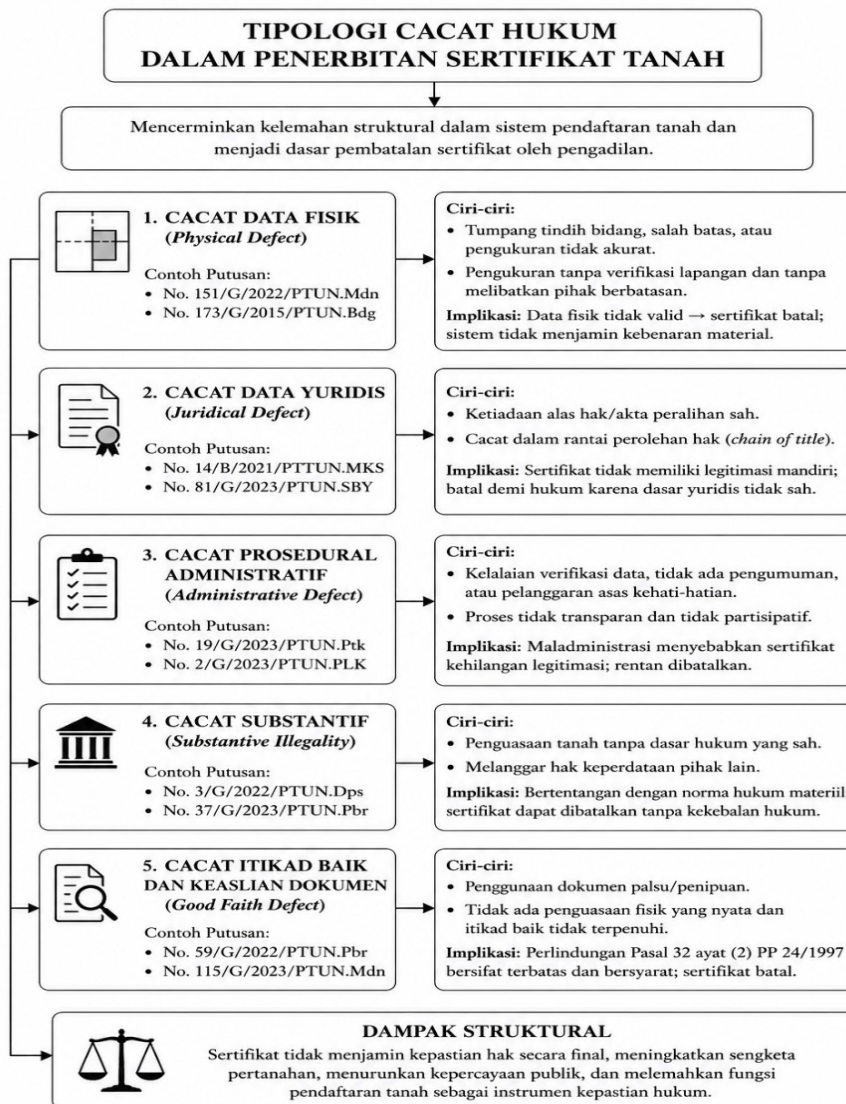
TIPOLOGI CACAT HUKUM DALAM PENERBITAN SERTIFIKAT TANAH

Mencerminkan kelemahan struktural dalam sistem pendaftaran tanah dan menjadi dasar pembatalan sertifikat oleh pengadilan.

1. CACAT DATA FISIK (*Physical Defect*)

Contoh Putusan:
• No. 151/G/2022/PTUN.Mdn
• No. 173/G/2015/PTUN.Bdg

Ciri-ciri:
• Tumpang tindih bidang, salah batas, atau pengukuran tidak akurat.
• Pengukuran tanpa verifikasi lapangan dan tanpa melibatkan pihak berbatasan.

Implikasi: Data fisik tidak valid → sertifikat batal; sistem tidak menjamin kebenaran material.

2. CACAT DATA YURIDIS (*Juridical Defect*)

Contoh Putusan:
• No. 14/B/2021/PTTUN.MKS
• No. 81/G/2023/PTUN.SBY

Ciri-ciri:
• Ketiadaan alas hak/akta peralihan sah.
• Cacat dalam rantai perolehan hak (*chain of title*).

Implikasi: Sertifikat tidak memiliki legitimasi mandiri; batal demi hukum karena dasar yuridis tidak sah.

3. CACAT PROSEDURAL ADMINISTRATIF (*Administrative Defect*)

Contoh Putusan:
• No. 19/G/2023/PTUN.Ptk
• No. 2/G/2023/PTUN.PLK

Ciri-ciri:
• Kelalaian verifikasi data, tidak ada pengumuman, atau pelanggaran asas kehati-hatian.
• Proses tidak transparan dan tidak partisipatif.

Implikasi: Maladministrasi menyebabkan sertifikat kehilangan legitimasi; rentan dibatalkan.

4. CACAT SUBSTANTIF (*Substantive Illegality*)

Contoh Putusan:
• No. 3/G/2022/PTUN.Dps
• No. 37/G/2023/PTUN.Pbr

Ciri-ciri:
• Penguasaan tanah tanpa dasar hukum yang sah.
• Melanggar hak keperdataan pihak lain.

Implikasi: Bertentangan dengan norma hukum materiil sertifikat dapat dibatalkan tanpa kekebalan hukum.

5. CACAT ITIKAD BAIK DAN KEASLIAN DOKUMEN (*Good Faith Defect*)

Contoh Putusan:
• No. 59/G/2022/PTUN.Pbr
• No. 115/G/2023/PTUN.Mdn

Ciri-ciri:
• Penggunaan dokumen palsu/penipuan.
• Tidak ada penguasaan fisik yang nyata dan itikad baik tidak terpenuhi.

Implikasi: Perlindungan Pasal 32 ayat (2) PP 24/1997 bersifat terbatas dan bersyarat; sertifikat batal.

DAMPAK STRUKTURAL

Sertifikat tidak menjamin kepastian hak secara final, meningkatkan sengketa pertanahan, menurunkan kepercayaan publik, dan melemahkan fungsi pendaftaran tanah sebagai instrumen kepastian hukum.